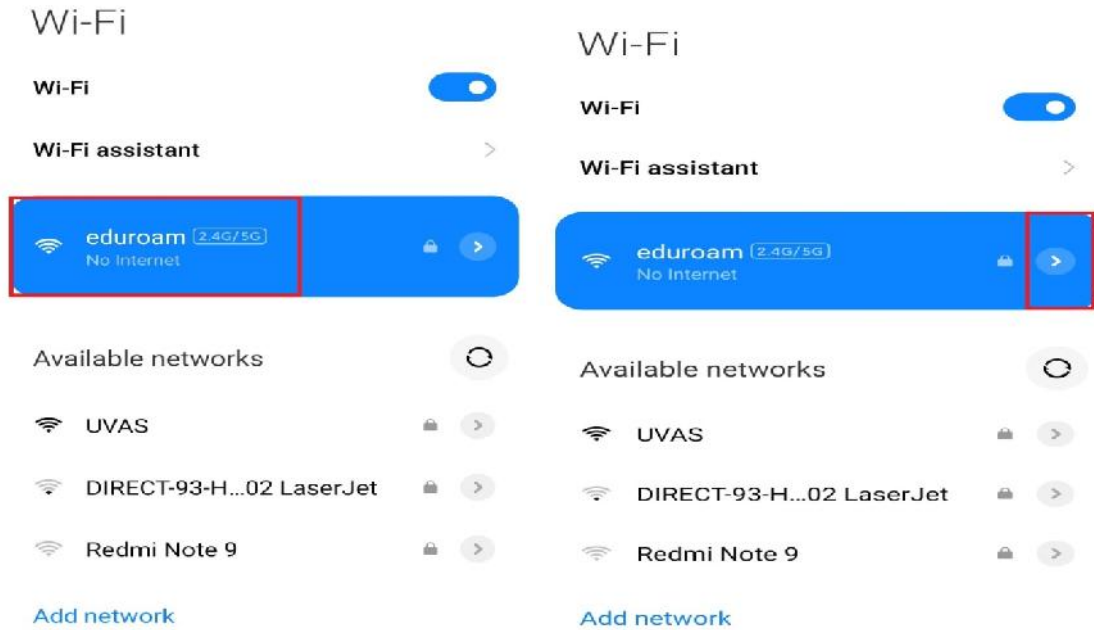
Wi-Fi

Wi-Fi

Wi-Fi assistant

eduroam 2.4G/5G
No Internet

Available networks

UVAS

DIRECT-93-H...02 LaserJet

Redmi Note 9

Add network

Wi-Fi

Wi-Fi

Wi-Fi assistant

eduroam 2.4G/5G
No Internet

Available networks

UVAS

DIRECT-93-H...02 LaserJet

Redmi Note 9

Add network